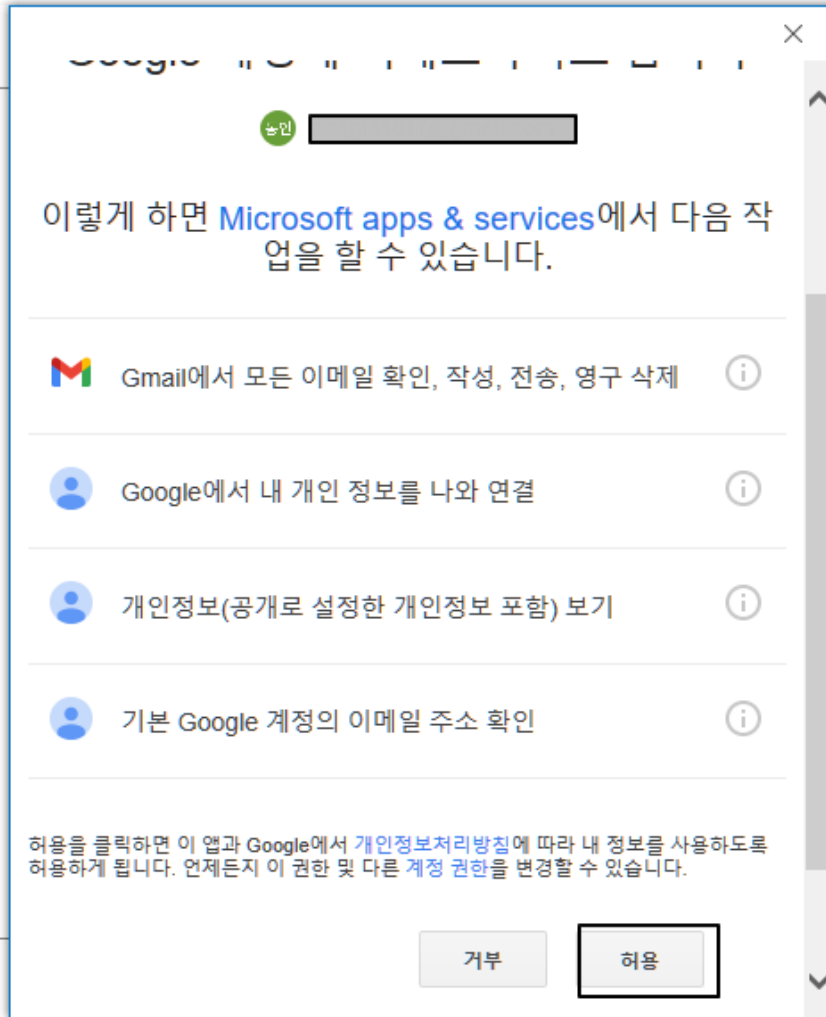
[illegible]

농인

이렇게 하면 Microsoft apps & services에서 다음 작업을 할 수 있습니다.

Gmail에서 모든 이메일 확인, 작성, 전송, 영구 삭제

Google에서 내 개인 정보를 나와 연결

개인정보(공개로 설정한 개인정보 포함) 보기

기본 Google 계정의 이메일 주소 확인

허용을 클릭하면 이 앱과 Google에서 개인정보처리방침에 따라 내 정보를 사용하도록 허용하게 됩니다. 언제든지 이 권한 및 다른 계정 권한을 변경할 수 있습니다.

거부

허용